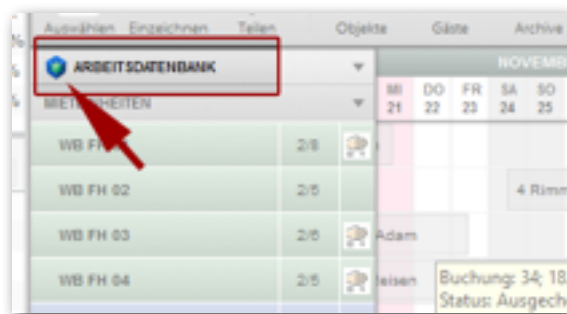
Auswählen Einzeichnen Teilen Objekte Gäste Archive

ARBEITSDATENBANK

METEINHEITEN

NOVEMB

| MI 21 | DO 22 | FR 23 | SA 24 | SO 25 |

WB FH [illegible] 2/8

WB FH 02 2/5 4 Rimm

WB FH 03 2/6 Adam

WB FH 04 2/6 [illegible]eisen

Buchung: 34; 18
Status: Ausgech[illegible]